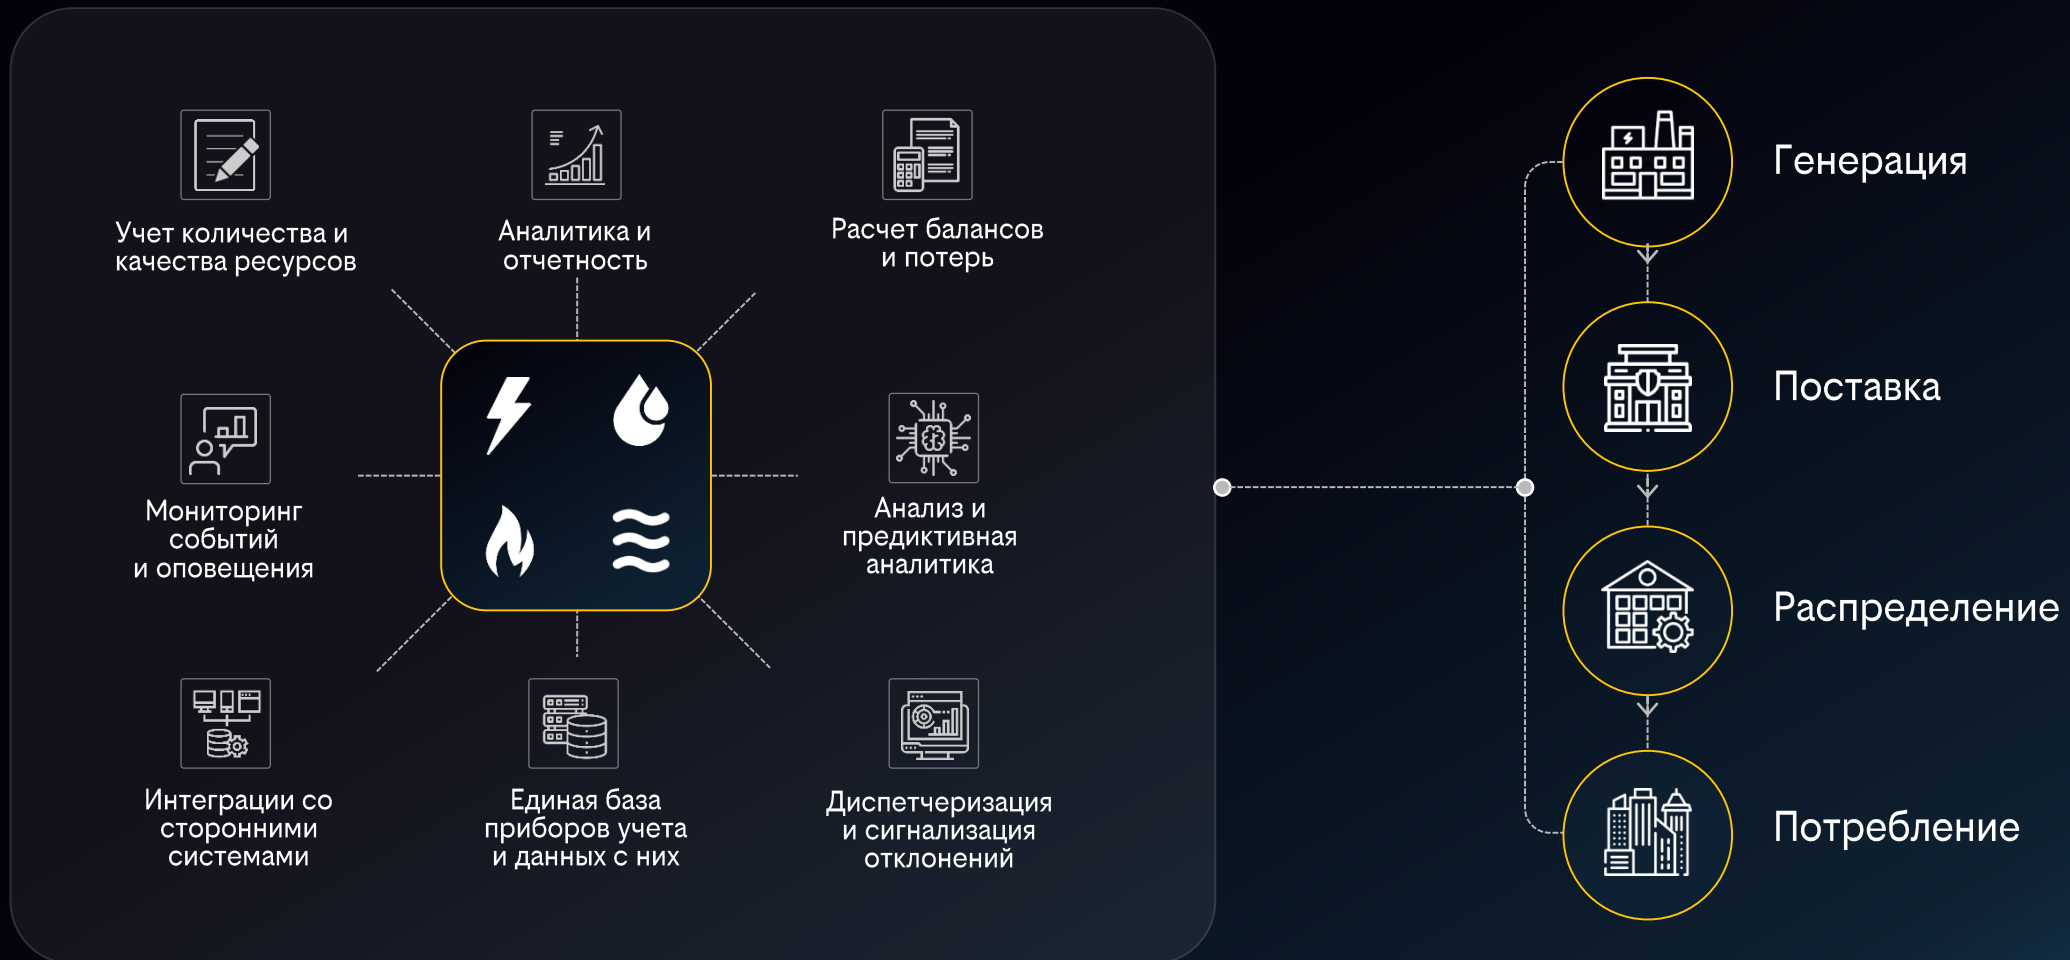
Учет количества и качества ресурсов

Аналитика и отчетность

Расчет балансов и потерь

Мониторинг событий и оповещения

Анализ и предиктивная аналитика

Интеграции со сторонними системами

Единая база приборов учета и данных с них

Диспетчеризация и сигнализация отклонений

Генерация

Поставка

Распределение

Потребление